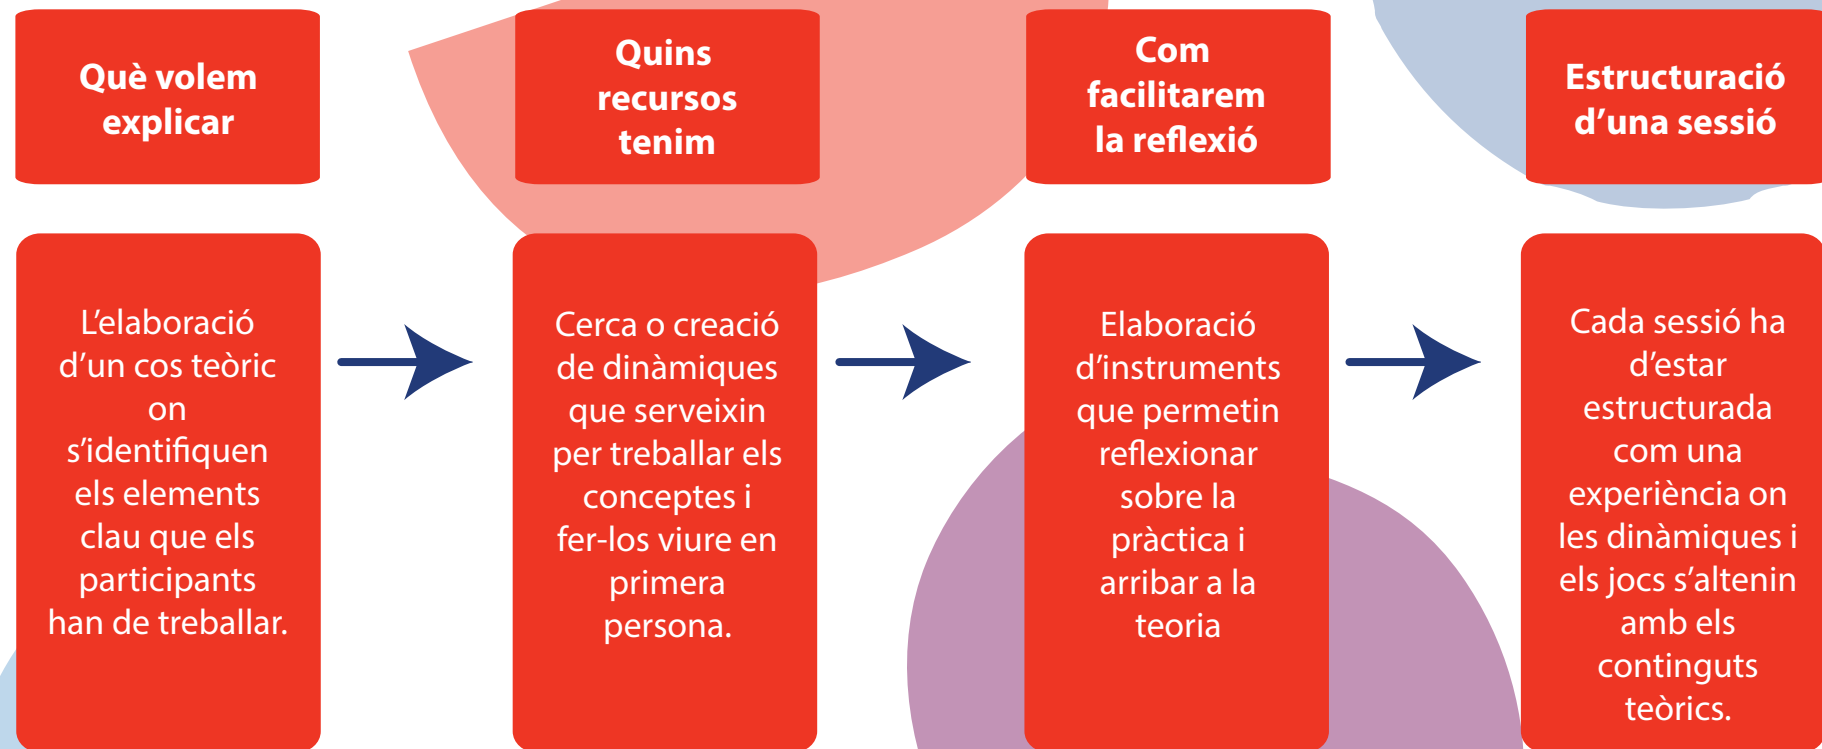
Què volem explicar

Quins recursos tenim

Com facilitarem la reflexió

Estructuració d'una sessió

L'elaboració d'un cos teòric on s'identifiquen els elements clau que els participants han de treballar.

Cerca o creació de dinàmiques que serveixin per treballar els conceptes i fer-los viure en primera persona.

Elaboració d'instruments que permetin reflexionar sobre la pràctica i arribar a la teoria

Cada sessió ha d'estar estructurada com una experiència on les dinàmiques i els jocs s'altenin amb els continguts teòrics.